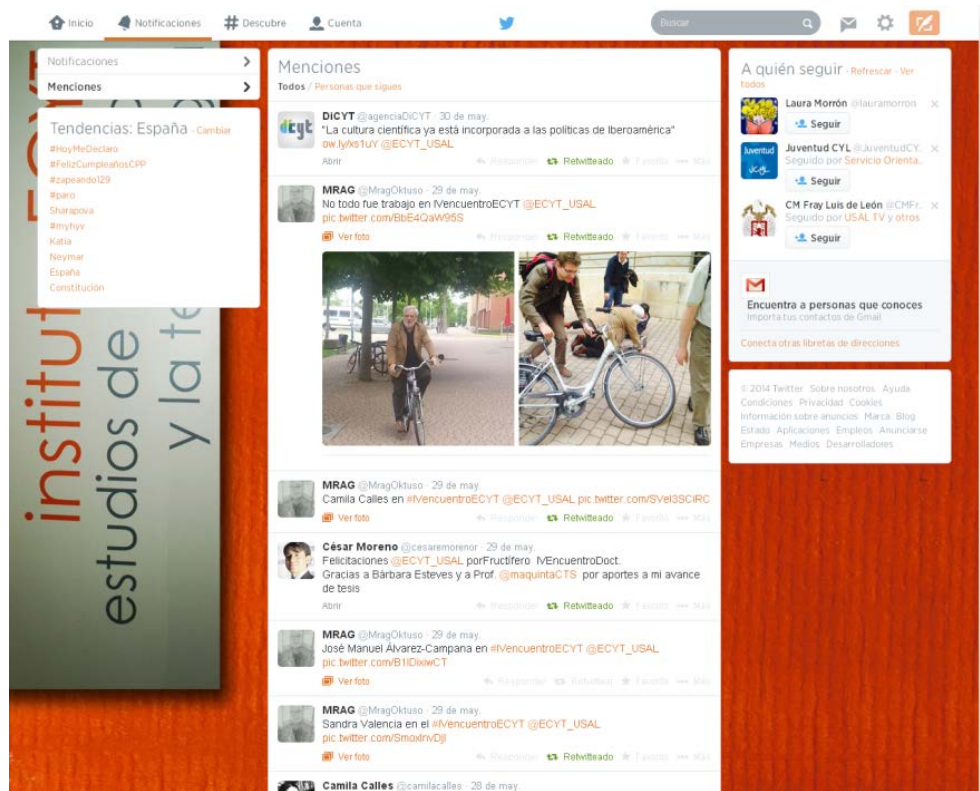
Inicio Notificaciones # Descubre Cuenta

Buscar

Notificaciones
Menciones

Tendencias: España · Cambiar
#HoyMeDeclaro
#FelizCumpleañosCPP
#zapeando129
#paro
Sharapova
#myhyv
Katia
Neymar
España
Constitución

instituto estudios de y la te

Menciones
Todos / Personas que sigues

DiCYT @agenciaDiCYT · 30 de may.
"La cultura científica ya está incorporada a las políticas de Iberoamérica" ow.ly/xs1uY @ECYT_USAL
Abrir Responder Retwitteado Favorito Más

MRAG @MragOktuso · 29 de may.
No todo fue trabajo en IVencuentroECYT @ECYT_USAL pic.twitter.com/BbE4QaW95S
Ver foto Responder Retwitteado Favorito Más

MRAG @MragOktuso · 29 de may.
Camila Calles en #IVencuentroECYT @ECYT_USAL pic.twitter.com/SVel3SCiRC
Ver foto Responder Retwitteado Favorito Más

César Moreno @cesaremorenor · 29 de may.
Felicitaciones @ECYT_USAL porFructifero IVEncuentroDoct. Gracias a Bárbara Esteves y a Prof. @maquintaCTS por aportes a mi avance de tesis
Abrir Responder Retwitteado Favorito Más

MRAG @MragOktuso · 29 de may.
José Manuel Álvarez-Campana en #IVencuentroECYT @ECYT_USAL pic.twitter.com/B1IDixwCT
Ver foto Responder Retwittear Favorito Más

MRAG @MragOktuso · 29 de may.
Sandra Valencia en el #IVencuentroECYT @ECYT_USAL pic.twitter.com/SmoxlnvDjl
Ver foto Responder Retwitteado Favorito Más

Camila Calles @camilacalles · 28 de may.

A quién seguir · Refrescar · Ver todos
Laura Morrón @lauramorron
Seguir
Juventud CYL @JuventudCY...
Seguido por Servicio Orienta...
Seguir
CM Fray Luis de León @CMFr...
Seguido por USAL TV y otros
Seguir

Encuentra a personas que conoces
Importa tus contactos de Gmail
Conecta otras libretas de direcciones

© 2014 Twitter Sobre nosotros Ayuda Condiciones Privacidad Cookies Información sobre anuncios Marca Blog Estado Aplicaciones Empleos Anunciarse Empresas Medios Desarrolladores